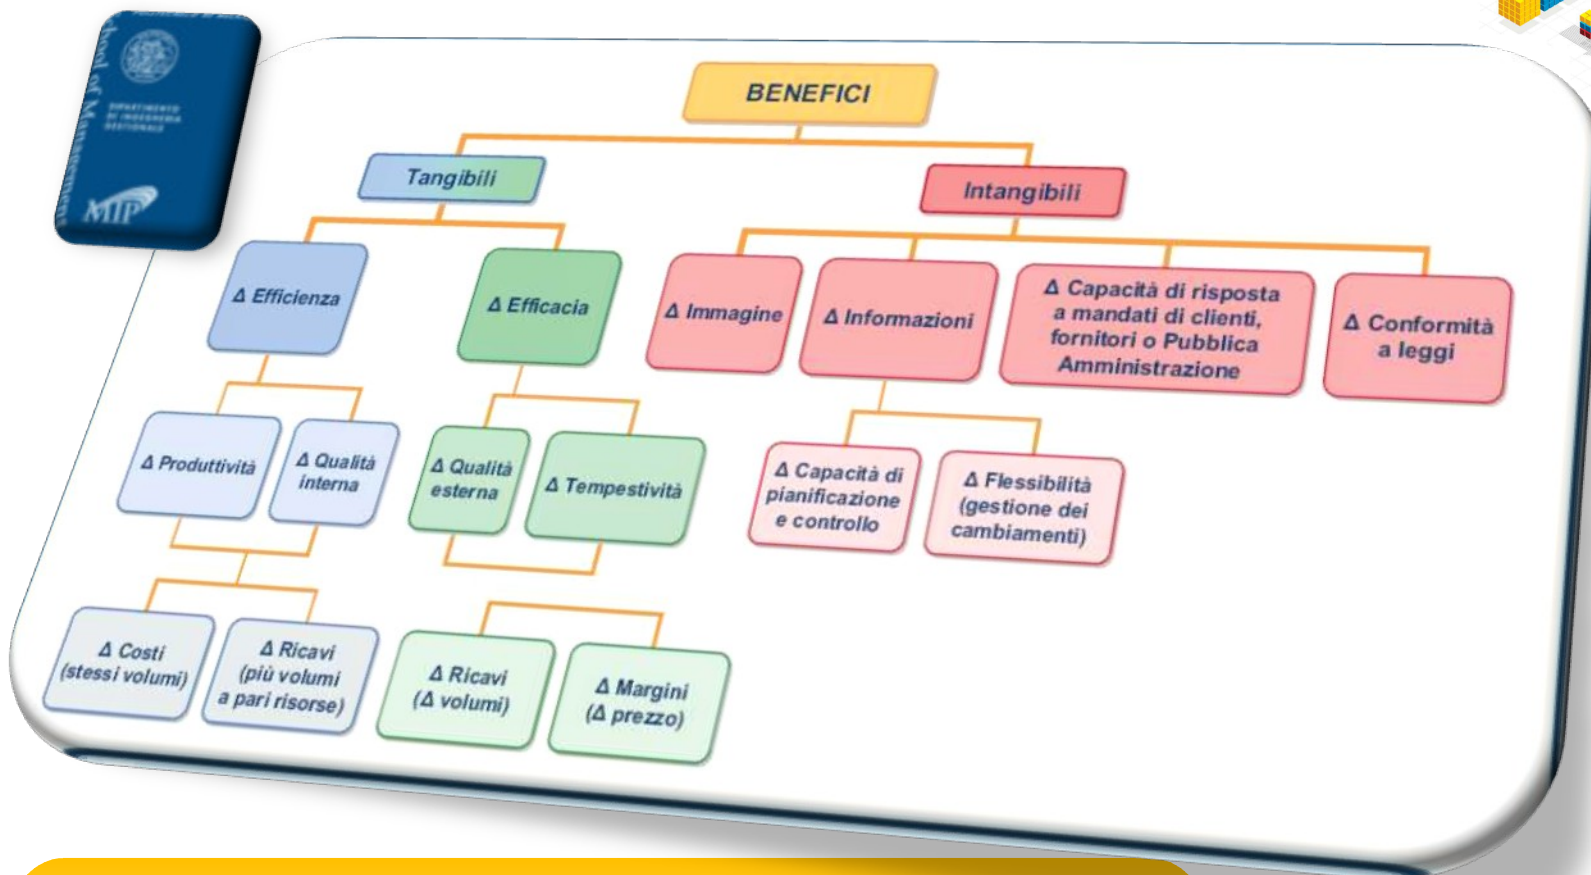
School of Management

DIPARTIMENTO DI INGEGNERIA GESTIONALE

MIP

BENEFICI

Tangibili

Intangibili

Δ Efficienza

Δ Efficacia

Δ Immagine

Δ Informazioni

Δ Capacità di risposta a mandati di clienti, fornitori o Pubblica Amministrazione

Δ Conformità a leggi

Δ Produttività

Δ Qualità interna

Δ Qualità esterna

Δ Tempestività

Δ Capacità di pianificazione e controllo

Δ Flessibilità (gestione dei cambiamenti)

Δ Costi (stessi volumi)

Δ Ricavi (più volumi a pari risorse)

Δ Ricavi (Δ volumi)

Δ Margini (Δ prezzo)